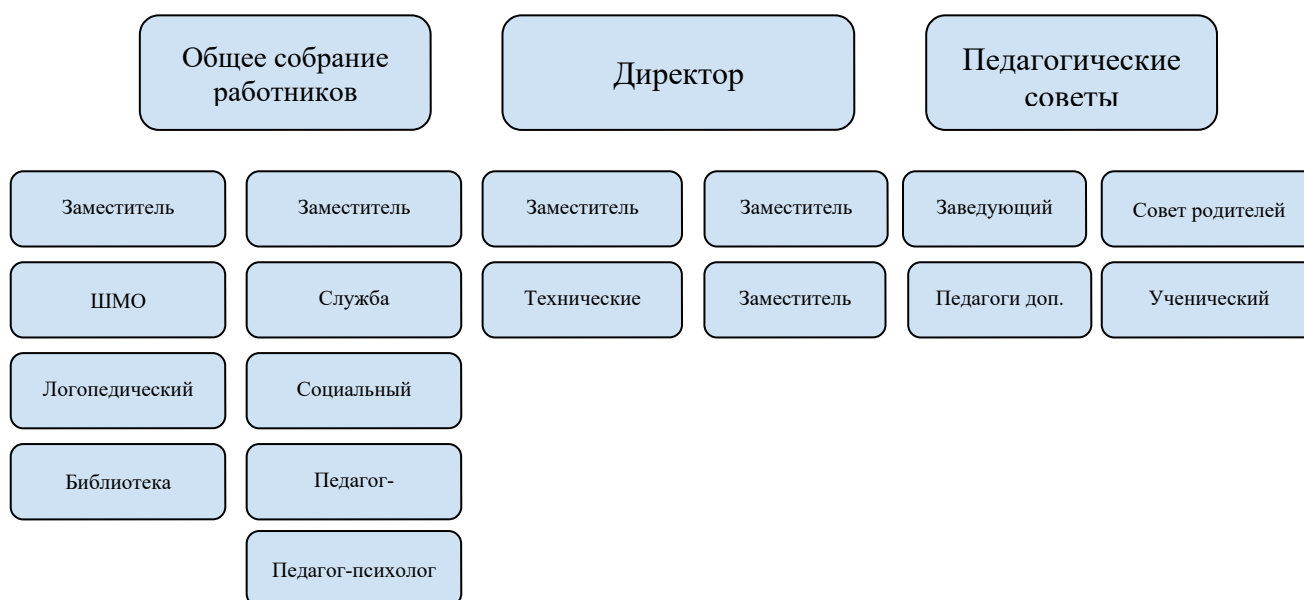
Общее собрание работников

Директор

Педагогические советы

Заместитель

ШМО

Логопедический

Библиотека

Заместитель

Служба

Социальный

Педагог-

Педагог-психолог

Заместитель

Технические

Заместитель

Заместитель

Заведующий

Педагоги доп.

Совет родителей

Ученический